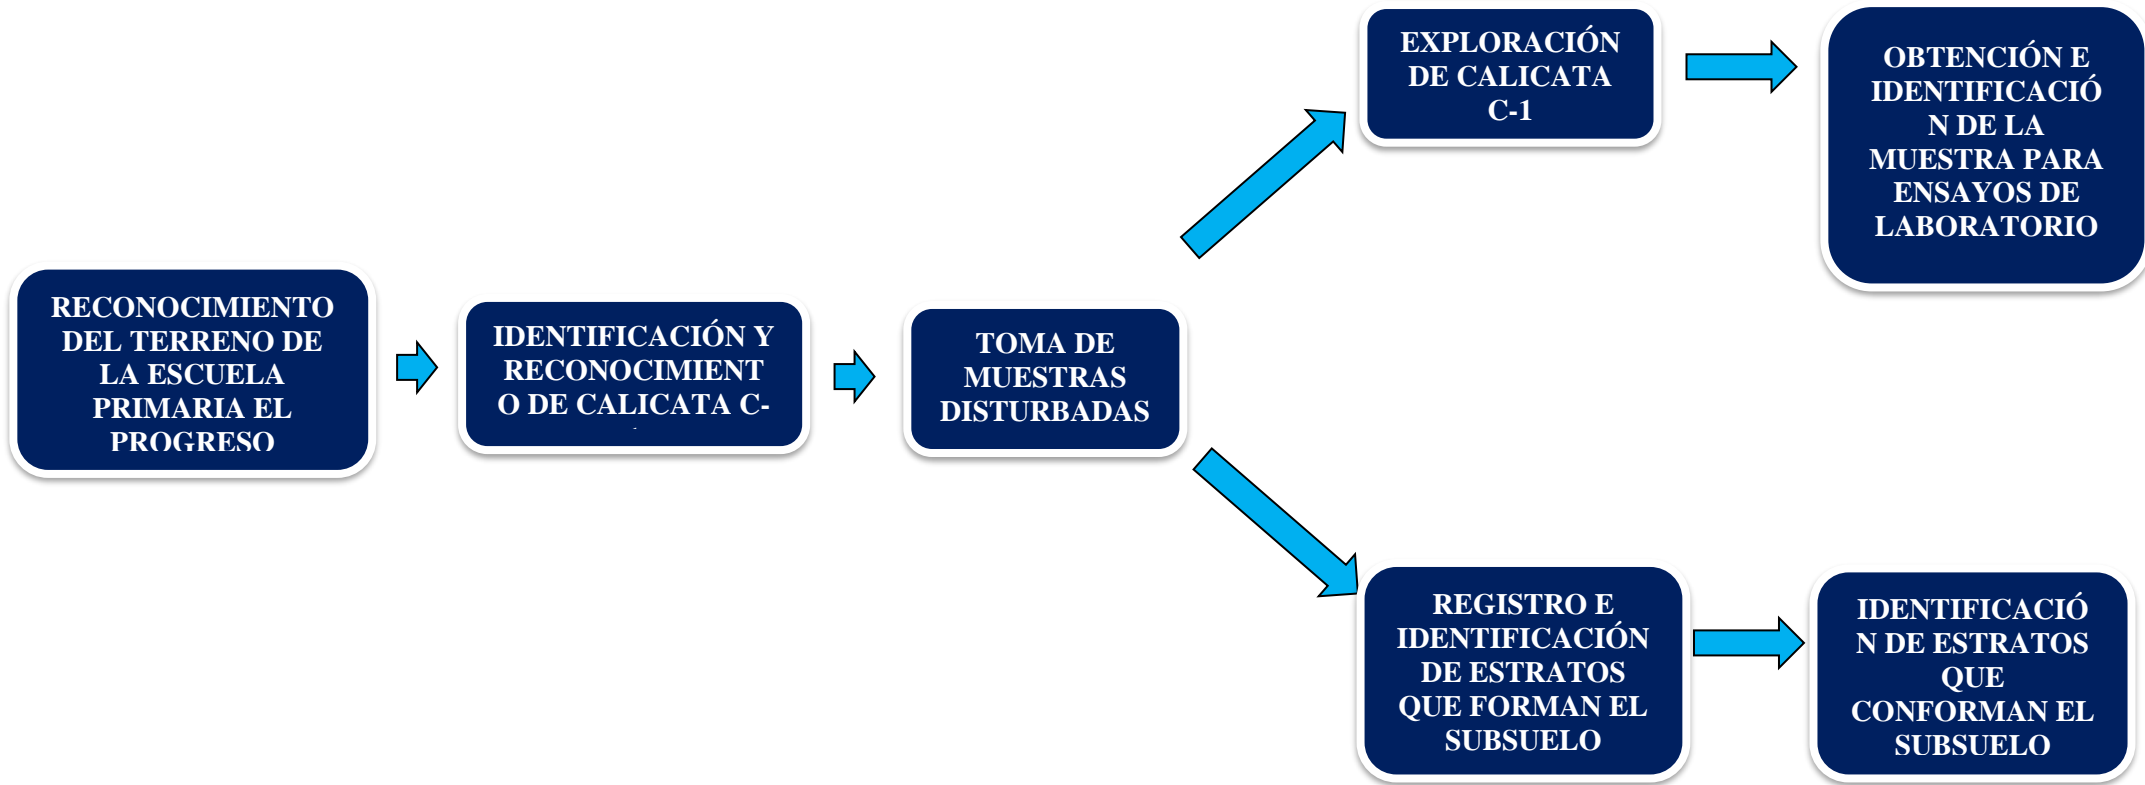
RECONOCIMIENTO DEL TERRENO DE LA ESCUELA PRIMARIA EL PROGRESO

IDENTIFICACIÓN Y RECONOCIMIENTO DE CALICATA C-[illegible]

TOMA DE MUESTRAS DISTURBADAS

EXPLORACIÓN DE CALICATA C-1

OBTENCIÓN E IDENTIFICACIÓN DE LA MUESTRA PARA ENSAYOS DE LABORATORIO

REGISTRO E IDENTIFICACIÓN DE ESTRATOS QUE FORMAN EL SUBSUELO

IDENTIFICACIÓN DE ESTRATOS QUE CONFORMAN EL SUBSUELO